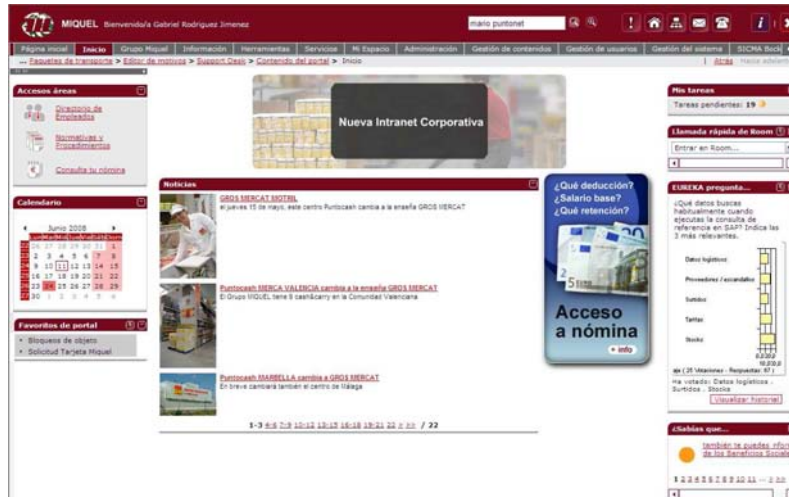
MIQUEL Bienvenido/a Gabriel Rodriguez Jimenez

mario puntonet

Página inicial | Inicio | Grupo Miquel | Información | Herramientas | Servicios | Mi Espacio | Administración | Gestión de contenidos | Gestión de usuarios | Gestión del sistema | SICMA Beck

... Paquetes de transporte > Editor de motivos > Support Desk > Contenido del portal > Inicio

| Atrás Hacia adelante

Accesos áreas

Directorio de Empleados

Normativas y Procedimientos

Consulta tu nómina

Calendario

Junio 2008

| Lun | Mar | Mié | Jue | Vie | Sáb | Dom |
|---|---|---|---|---|---|---|
| 26 | 27 | 28 | 29 | 30 | 31 | 1 |
| 2 | 3 | 4 | 5 | 6 | 7 | 8 |
| 9 | 10 | 11 | 12 | 13 | 14 | 15 |
| 16 | 17 | 18 | 19 | 20 | 21 | 22 |
| 23 | 24 | 25 | 26 | 27 | 28 | 29 |
| 30 | 1 | 2 | 3 | 4 | 5 | 6 |

Favoritos de portal

• Bloqueos de objeto
• Solicitud Tarjeta Miquel

Nueva Intranet Corporativa

Noticias

GROS MERCAT MOTRIL
el jueves 15 de mayo, este centro Puntocash cambia a la enseña GROS MERCAT

Puntocash MERCA VALENCIA cambia a la enseña GROS MERCAT
El Grupo MIQUEL tiene 8 cash&carry en la Comunidad Valenciana

Puntocash MARBELLA cambia a GROS MERCAT
En breve cambiará también el centro de Málaga

1-3 4-6 7-9 10-12 13-15 16-18 19-21 22 > >> / 22

¿Qué deducción?
¿Salario base?
¿Qué retención?

Acceso a nómina

+ info

Mis tareas

Tareas pendientes: 19

Llamada rápida de Room

Entrar en Room...

EUREKA pregunta...

¿Qué datos buscas habitualmente cuando ejecutas la consulta de referencia en SAP? Indica las 3 más relevantes.

Datos logísticos
Proveedores / escandallos
Surtidos
Tarifas
Stocks

( 25 Votaciones - Respuestas: 67 )

Ha votado: Datos logísticos , Surtidos , Stocks

Visualizar historial

¿Sabías que...

también te puedes infor de los Beneficios Socia

1 2 3 4 5 6 7 8 9 10 11 ... > >>